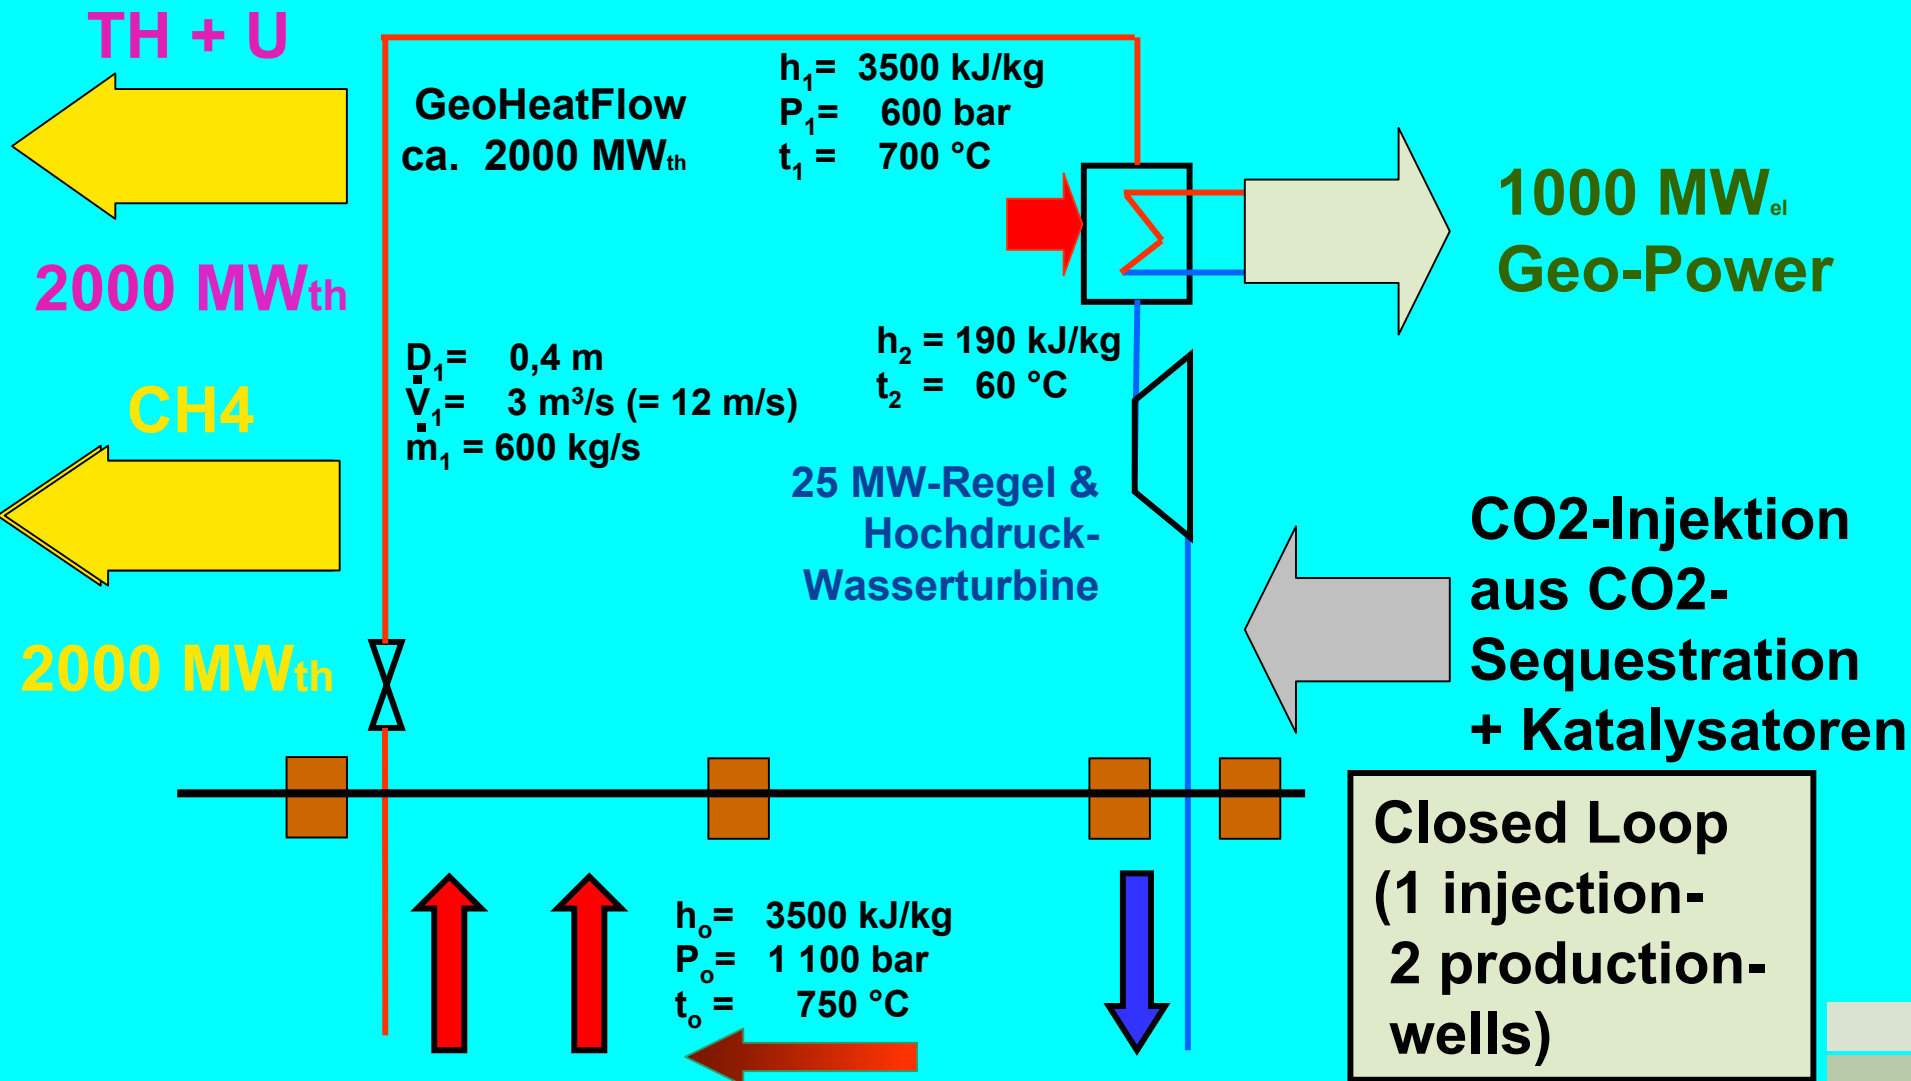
TH + U

2000 MWth

CH4

2000 MWth

GeoHeatFlow
ca. 2000 MWth

$h_1$= 3500 kJ/kg
$P_1$= 600 bar
$t_1$ = 700 °C

1000 MWel
Geo-Power

$D_1$= 0,4 m
$\dot{V}_1$= 3 m³/s (= 12 m/s)
$\dot{m}_1$ = 600 kg/s

$h_2$ = 190 kJ/kg
$t_2$ = 60 °C

25 MW-Regel &
Hochdruck-
Wasserturbine

CO2-Injektion
aus CO2-
Sequestration
+ Katalysatoren

$h_o$= 3500 kJ/kg
$P_o$= 1 100 bar
$t_o$ = 750 °C

Closed Loop
(1 injection-
2 production-
wells)